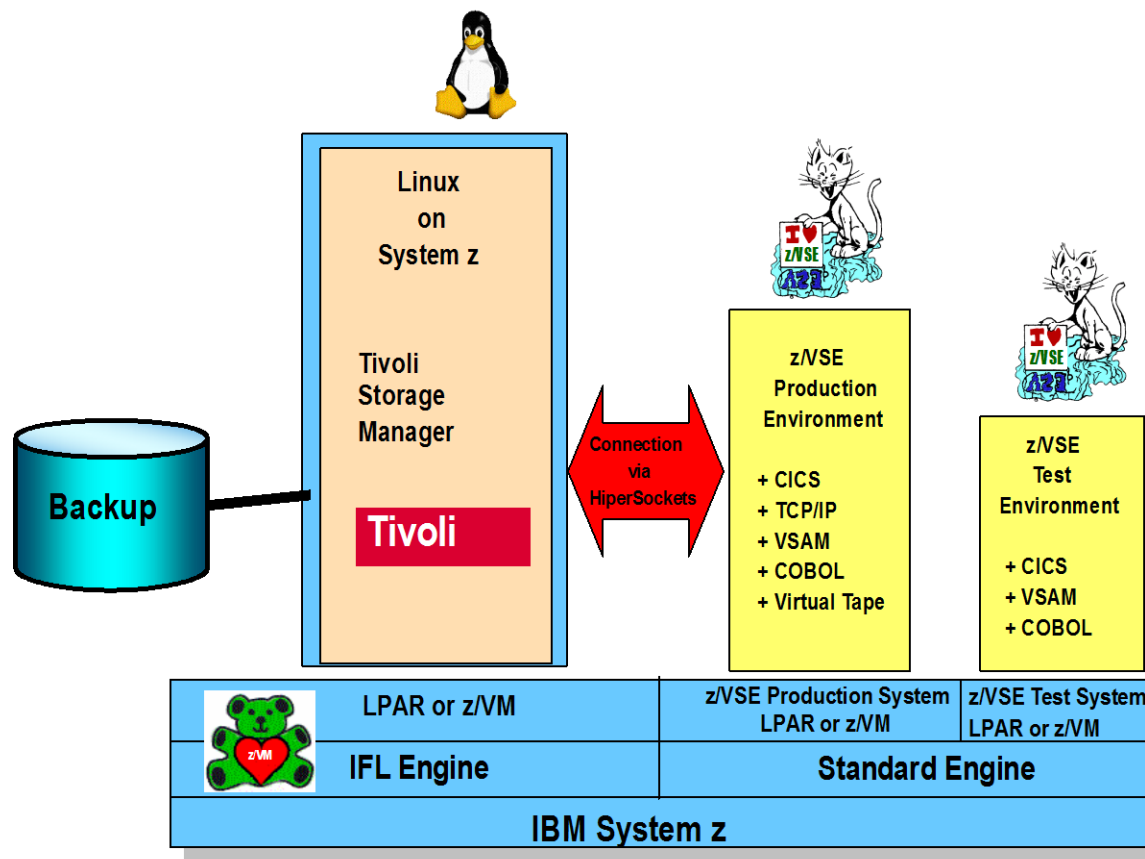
Linux
on
System z

Tivoli
Storage
Manager

Tivoli

Backup

Connection
via
HiperSockets

I ♥ z/VSE

z/VSE
Production
Environment

+ CICS
+ TCP/IP
+ VSAM
+ COBOL
+ Virtual Tape

I ♥ z/VSE

z/VSE
Test
Environment

+ CICS
+ VSAM
+ COBOL

z/VM

LPAR or z/VM

IFL Engine

z/VSE Production System
LPAR or z/VM

z/VSE Test System
LPAR or z/VM

Standard Engine

IBM System z